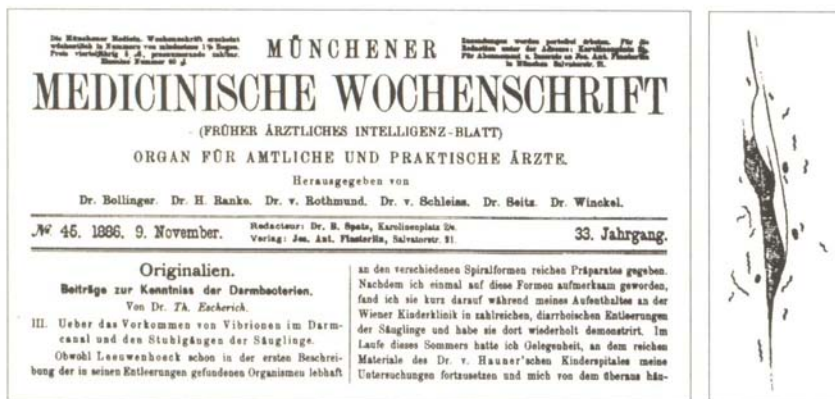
Die Münchener Medicin. Wochenschrift erscheint wöchentlich in Nummern von mindestens 1½ Bogen. Preis vierteljährig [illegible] pränumerando zahlbar. Einzelne Nummer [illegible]

MÜNCHENER

Zusendungen werden portofrei erbeten. Für die Redaction unter der Adresse: Karolinenplatz 2a. Für Abonnement u. Inserate an Jos. Ant. Finsterlin in München Salvatorstr. 21.

MEDICINISCHE WOCHENSCHRIFT

(FRÜHER ÄRZTLICHES INTELLIGENZ-BLATT)

ORGAN FÜR AMTLICHE UND PRAKTISCHE ÄRZTE.

Herausgegeben von

Dr. Bollinger. Dr. H. Ranke. Dr. v. Rothmund. Dr. v. Schleiss. Dr. Seitz. Dr. Winckel.

№ 45. 1886. 9. November.

Redacteur: Dr. B. Spatz, Karolinenplatz 2a. Verlag: Jos. Ant. Finsterlin, Salvatorstr. 21.

33. Jahrgang.

Originalien.

Beiträge zur Kenntniss der Darmbacterien.

Von Dr. Th. Escherich.

III. Ueber das Vorkommen von Vibrionen im Darmcanal und den Stuhlgängen der Säuglinge.

Obwohl Leeuwenhoeck schon in der ersten Beschreibung der in seinen Entleerungen gefundenen Organismen lebhaft

an den verschiedenen Spiralformen reichen Präparates gegeben. Nachdem ich einmal auf diese Formen aufmerksam geworden, fand ich sie kurz darauf während meines Aufenthaltes an der Wiener Kinderklinik in zahlreichen, diarrhoischen Entleerungen der Säuglinge und habe sie dort wiederholt demonstrirt. Im Laufe dieses Sommers hatte ich Gelegenheit, an dem reichen Materiale des Dr. v. Hauner'schen Kinderspitales meine Untersuchungen fortzusetzen und mich von dem überaus häu-